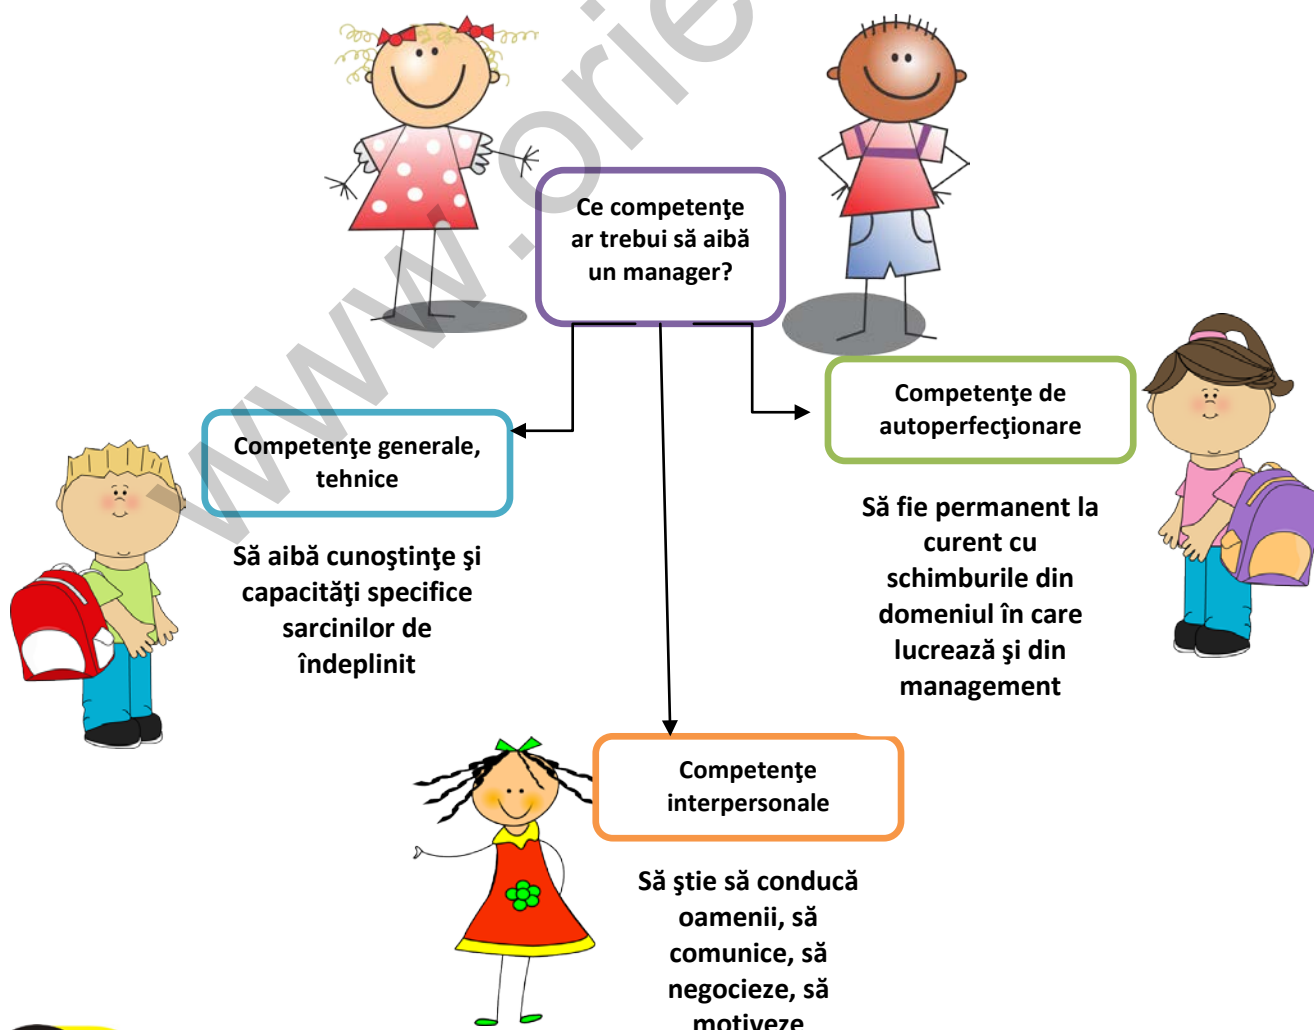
www.orie

Ce competenţe ar trebui să aibă un manager?

Competenţe generale, tehnice

Să aibă cunoştinţe şi capacităţi specifice sarcinilor de îndeplinit

Competenţe de autoperfecţionare

Să fie permanent la curent cu schimburile din domeniul în care lucrează şi din management

Competenţe interpersonale

Să ştie să conducă oamenii, să comunice, să negocieze, să motiveze